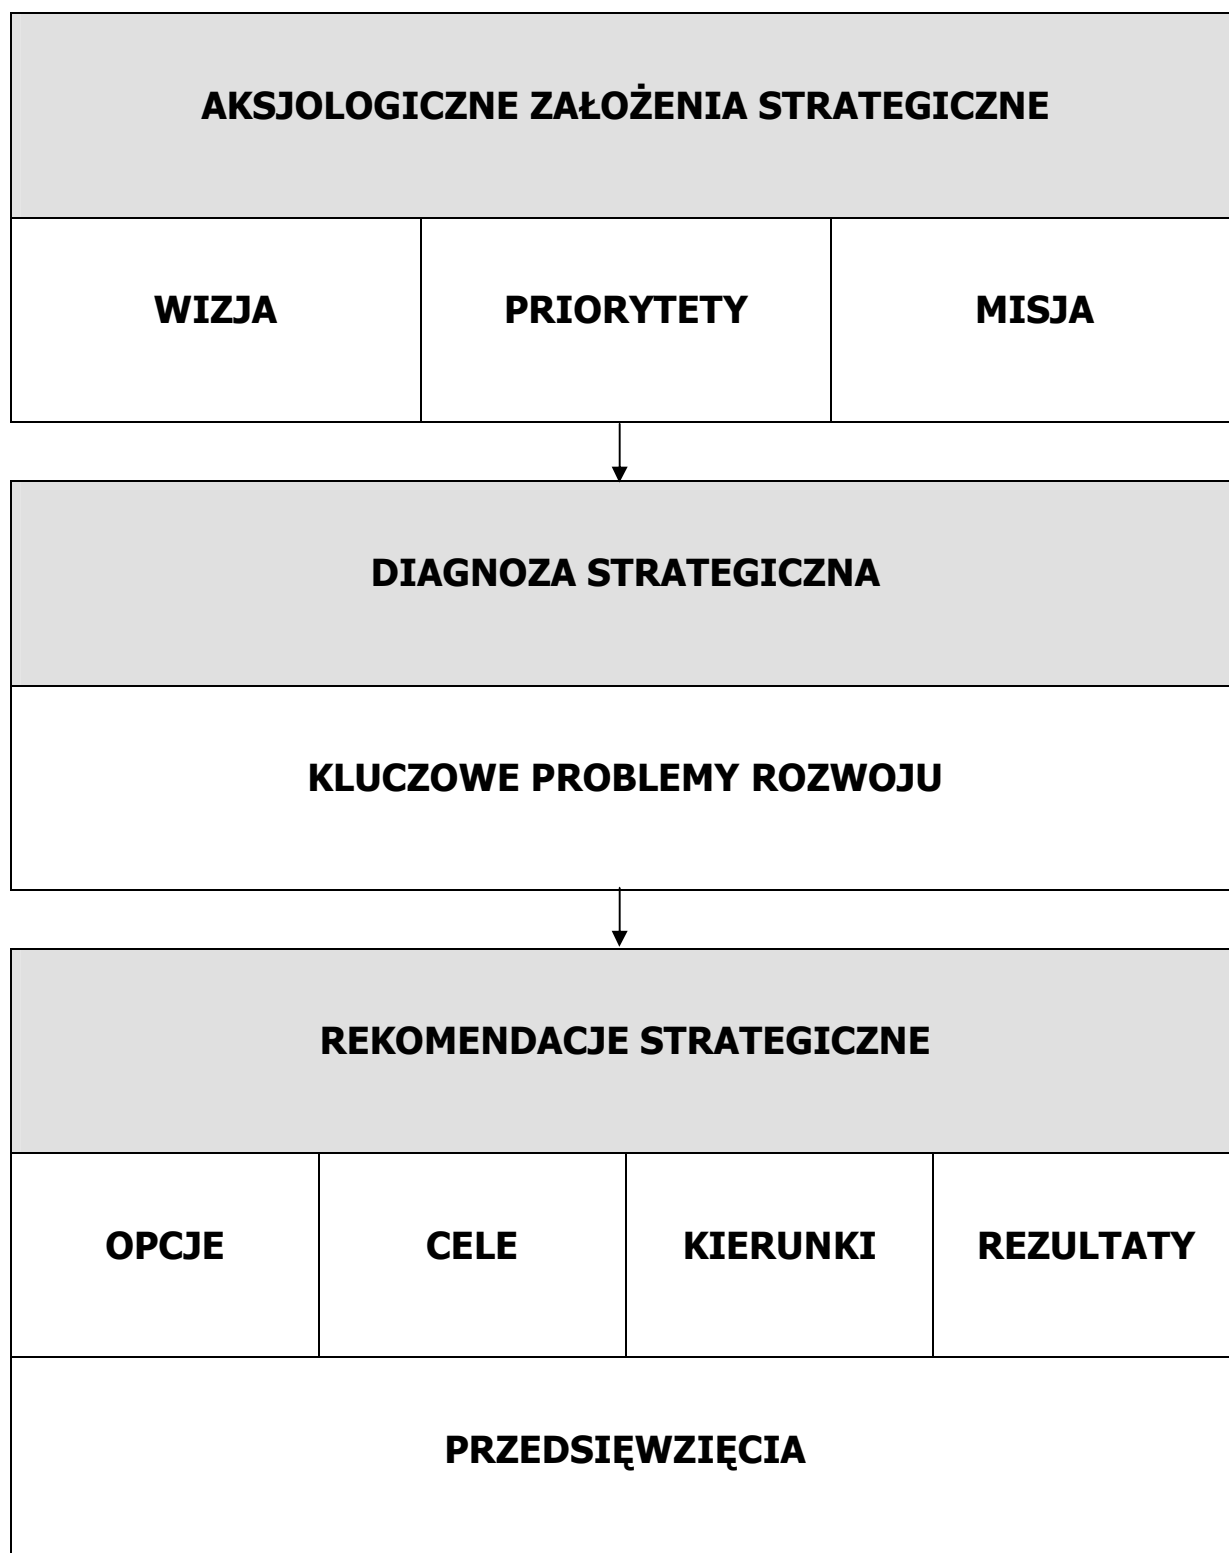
AKSJOLOGICZNE ZAŁOŻENIA STRATEGICZNE

| WIZJA | PRIORYTETY | MISJA |
|---|---|---|

DIAGNOZA STRATEGICZNA

KLUCZOWE PROBLEMY ROZWOJU

REKOMENDACJE STRATEGICZNE

| OPCJE | CELE | KIERUNKI | REZULTATY |
|---|---|---|---|

PRZEDSIĘWZIĘCIA